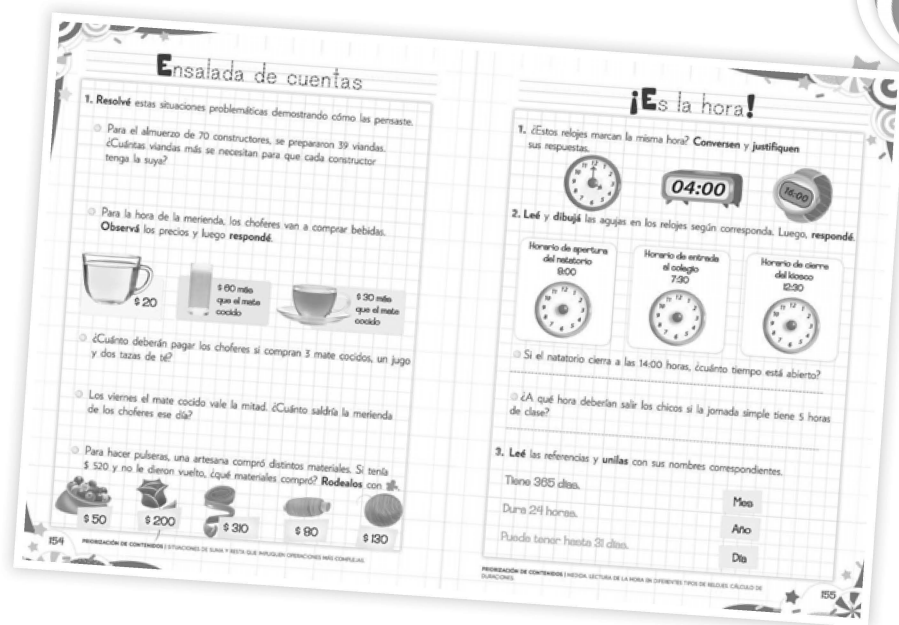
Ensalada de cuentas

1. Resolvé estas situaciones problemáticas demostrando cómo las pensaste.

Para el almuerzo de 70 constructores, se prepararon 39 viandas. ¿Cuántas viandas más se necesitan para que cada constructor tenga la suya?

Para la hora de la merienda, los choferes van a comprar bebidas. Observá los precios y luego respondé.

$ 20

$ 60 más que el mate cocido

$ 30 más que el mate cocido

¿Cuánto deberán pagar los choferes si compran 3 mate cocidos, un jugo y dos tazas de té?

Los viernes el mate cocido vale la mitad. ¿Cuánto saldría la merienda de los choferes ese día?

Para hacer pulseras, una artesana compró distintos materiales. Si tenía $ 520 y no le dieron vuelto, ¿qué materiales compró? Rodealos con

$ 50 | $ 200 | $ 310 | $ 80 | $ 130

154 PRIORIZACIÓN DE CONTENIDOS | SITUACIONES DE SUMA Y RESTA QUE INVOLUCREN OPERACIONES MÁS COMPLEJAS

¡Es la hora!

1. ¿Estos relojes marcan la misma hora? Conversen y justifiquen sus respuestas.

04:00

16:00

2. Leé y dibujá las agujas en los relojes según corresponda. Luego, respondé.

Horario de apertura del natatorio 8:00

Horario de entrada al colegio 7:30

Horario de cierre del kiosco 12:30

Si el natatorio cierra a las 14:00 horas, ¿cuánto tiempo está abierto?

¿A qué hora deberían salir los chicos si la jornada simple tiene 5 horas de clase?

3. Leé las referencias y unilas con sus nombres correspondientes.

Tiene 365 días.

Dura 24 horas.

Puede tener hasta 31 días.

Mes

Año

Día

PRIORIZACIÓN DE CONTENIDOS | MEDIDA: LECTURA DE LA HORA EN DIFERENTES TIPOS DE RELOJES. CÁLCULO DE DURACIONES.

155